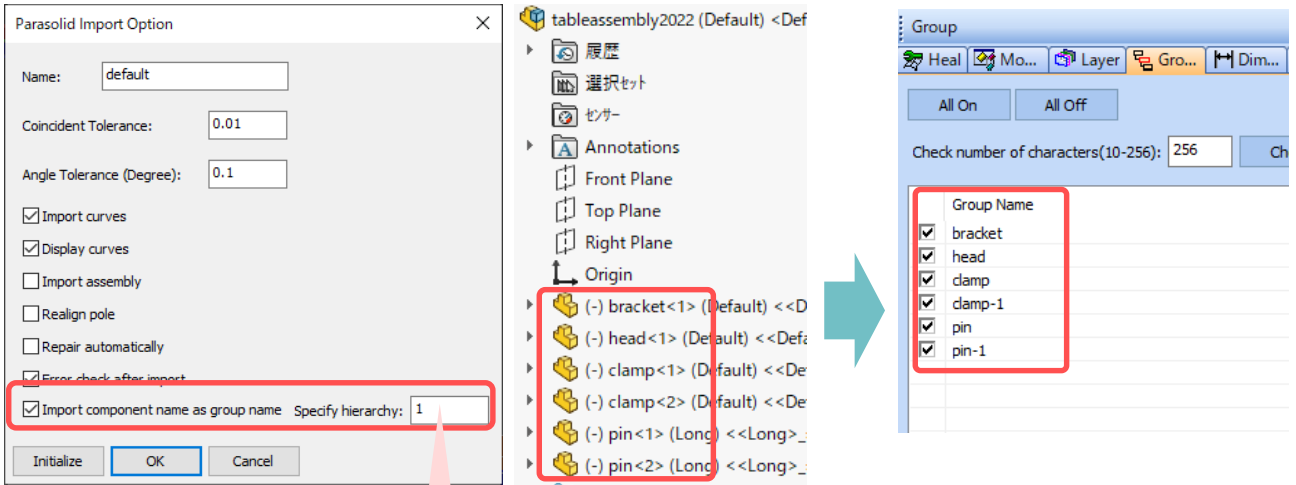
Parasolid Import Option

Name: default

Coincident Tolerance: 0.01

Angle Tolerance (Degree): 0.1

Import curves
Display curves
Import assembly
Realign pole
Repair automatically
Error check after import
Import component name as group name Specify hierarchy: 1

Initialize OK Cancel

tableassembly2022 (Default) <Def
履歴
選択セット
センサー
Annotations
Front Plane
Top Plane
Right Plane
Origin
(-) bracket<1> (Default) <<D
(-) head<1> (Default) <<Defa
(-) clamp<1> (Default) <<De
(-) clamp<2> (Default) <<De
(-) pin<1> (Long) <<Long>_
(-) pin<2> (Long) <<Long>_

Group
Heal Mo... Layer Gro... Dim...
All On All Off
Check number of characters(10-256): 256 Ch

| | Group Name |
|---|---|
| ☑ | bracket |
| ☑ | head |
| ☑ | clamp |
| ☑ | clamp-1 |
| ☑ | pin |
| ☑ | pin-1 |